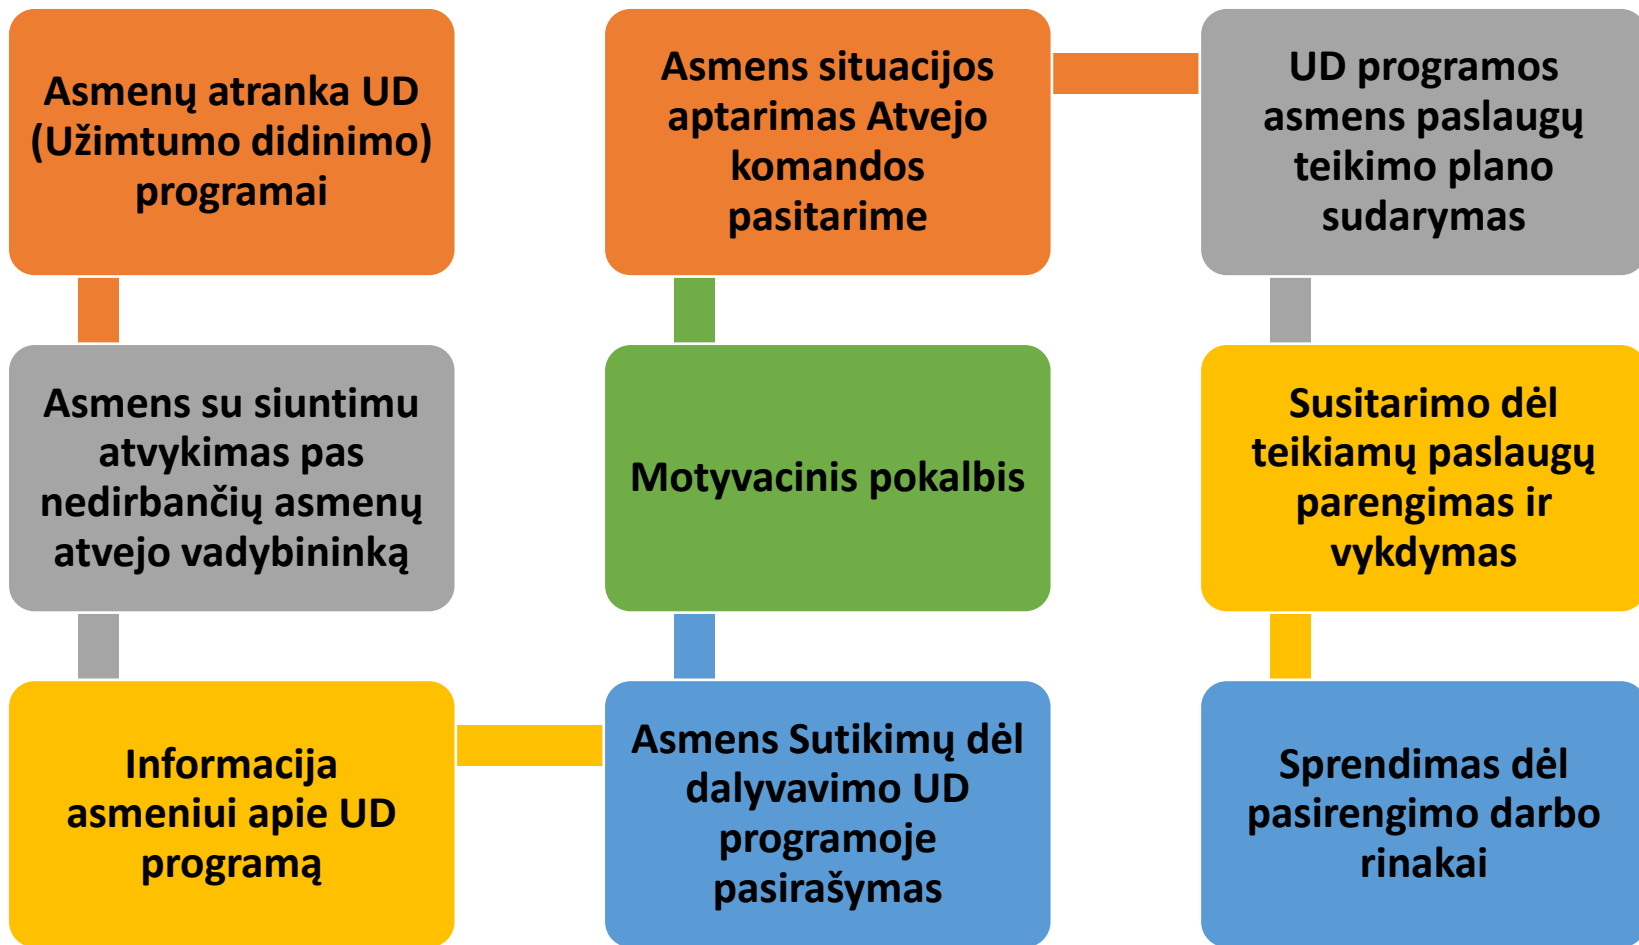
Asmenų atranka UD (Užimtumo didinimo) programai

Asmens su siuntimu atvykimas pas nedirbančių asmenų atvejo vadybininką

Informacija asmeniui apie UD programą

Asmens Sutikimų dėl dalyvavimo UD programoje pasirašymas

Motyvacinis pokalbis

Asmens situacijos aptarimas Atvejo komandos pasitarime

UD programos asmens paslaugų teikimo plano sudarymas

Susitarimo dėl teikiamų paslaugų parengimas ir vykdymas

Sprendimas dėl pasirengimo darbo rinakai